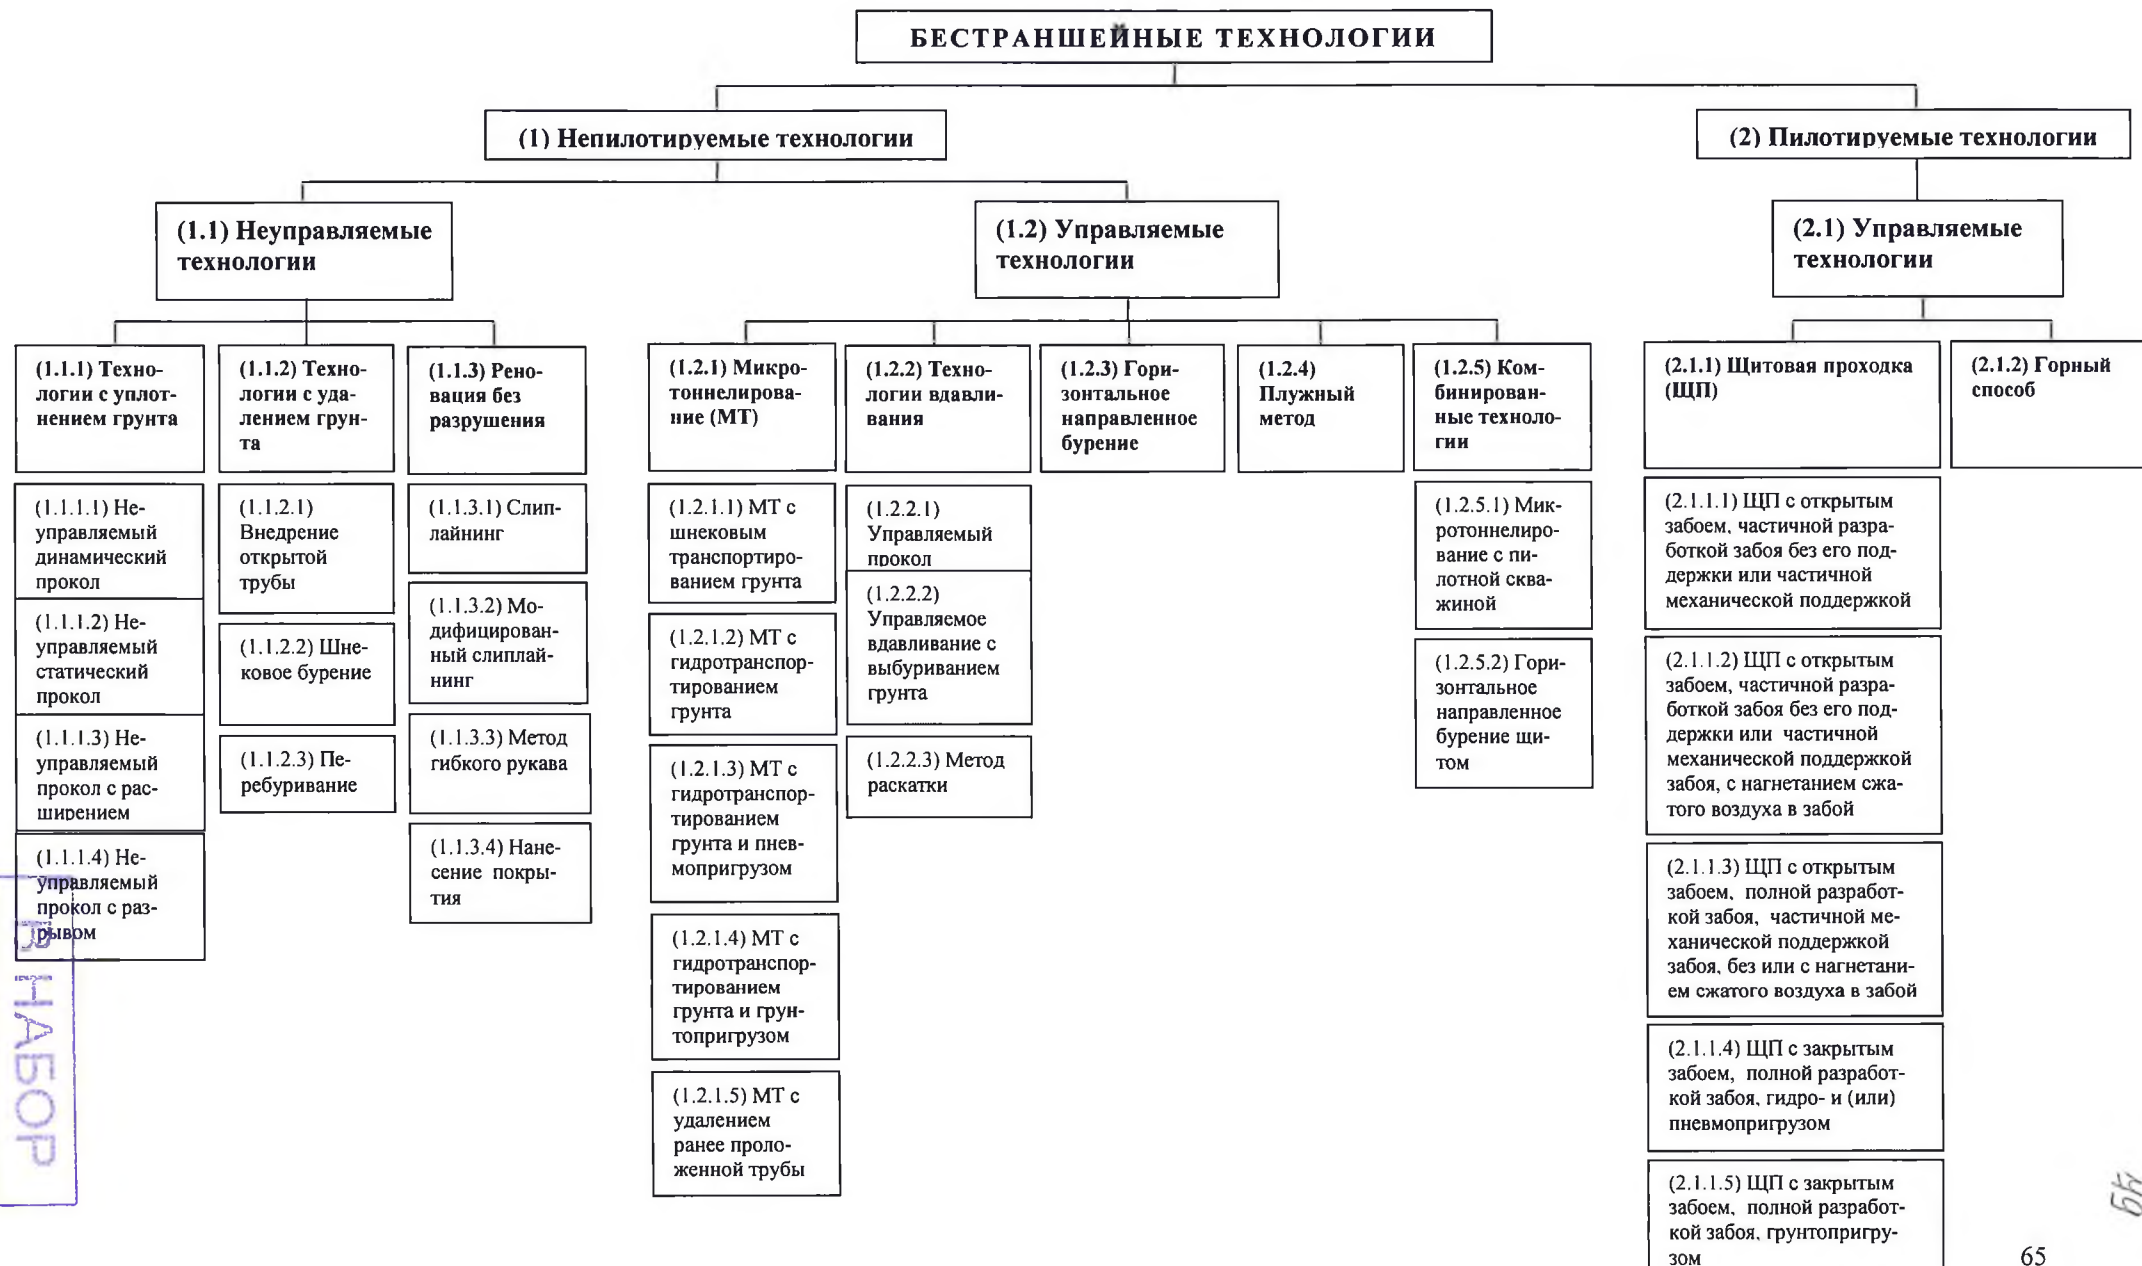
БЕСТРАНШЕЙНЫЕ ТЕХНОЛОГИИ

(1) Непилотируемые технологии

(2) Пилотируемые технологии

(1.1) Неуправляемые технологии

(1.2) Управляемые технологии

(2.1) Управляемые технологии

(1.1.1) Технологии с уплотнением грунта

(1.1.2) Технологии с удалением грунта

(1.1.3) Реновация без разрушения

(1.2.1) Микротоннелирование (МТ)

(1.2.2) Технологии вдавливания

(1.2.3) Горизонтальное направленное бурение

(1.2.4) Плужный метод

(1.2.5) Комбинированные технологии

(2.1.1) Щитовая проходка (ЩП)

(2.1.2) Горный способ

(1.1.1.1) Неуправляемый динамический прокол

(1.1.1.2) Неуправляемый статический прокол

(1.1.1.3) Неуправляемый прокол с расширением

(1.1.1.4) Неуправляемый прокол с разрывом

(1.1.2.1) Внедрение открытой трубы

(1.1.2.2) Шнековое бурение

(1.1.2.3) Перебуривание

(1.1.3.1) Слиплайнинг

(1.1.3.2) Модифицированный слиплайнинг

(1.1.3.3) Метод гибкого рукава

(1.1.3.4) Нанесение покрытия

(1.2.1.1) МТ с шнековым транспортированием грунта

(1.2.1.2) МТ с гидротранспортированием грунта

(1.2.1.3) МТ с гидротранспортированием грунта и пневмопригрузом

(1.2.1.4) МТ с гидротранспортированием грунта и грунтопригрузом

(1.2.1.5) МТ с удалением ранее проложенной трубы

(1.2.2.1) Управляемый прокол

(1.2.2.2) Управляемое вдавливание с выбуриванием грунта

(1.2.2.3) Метод раскатки

(1.2.5.1) Микротоннелирование с пилотной скважиной

(1.2.5.2) Горизонтальное направленное бурение щитом

(2.1.1.1) ЩП с открытым забоем, частичной разработкой забоя без его поддержки или частичной механической поддержкой

(2.1.1.2) ЩП с открытым забоем, частичной разработкой забоя без его поддержки или частичной механической поддержкой забоя, с нагнетанием сжатого воздуха в забой

(2.1.1.3) ЩП с открытым забоем, полной разработкой забоя, частичной механической поддержкой забоя, без или с нагнетанием сжатого воздуха в забой

(2.1.1.4) ЩП с закрытым забоем, полной разработкой забоя, гидро- и (или) пневмопригрузом

(2.1.1.5) ЩП с закрытым забоем, полной разработкой забоя, грунтопригрузом

В НАБОР

65

49